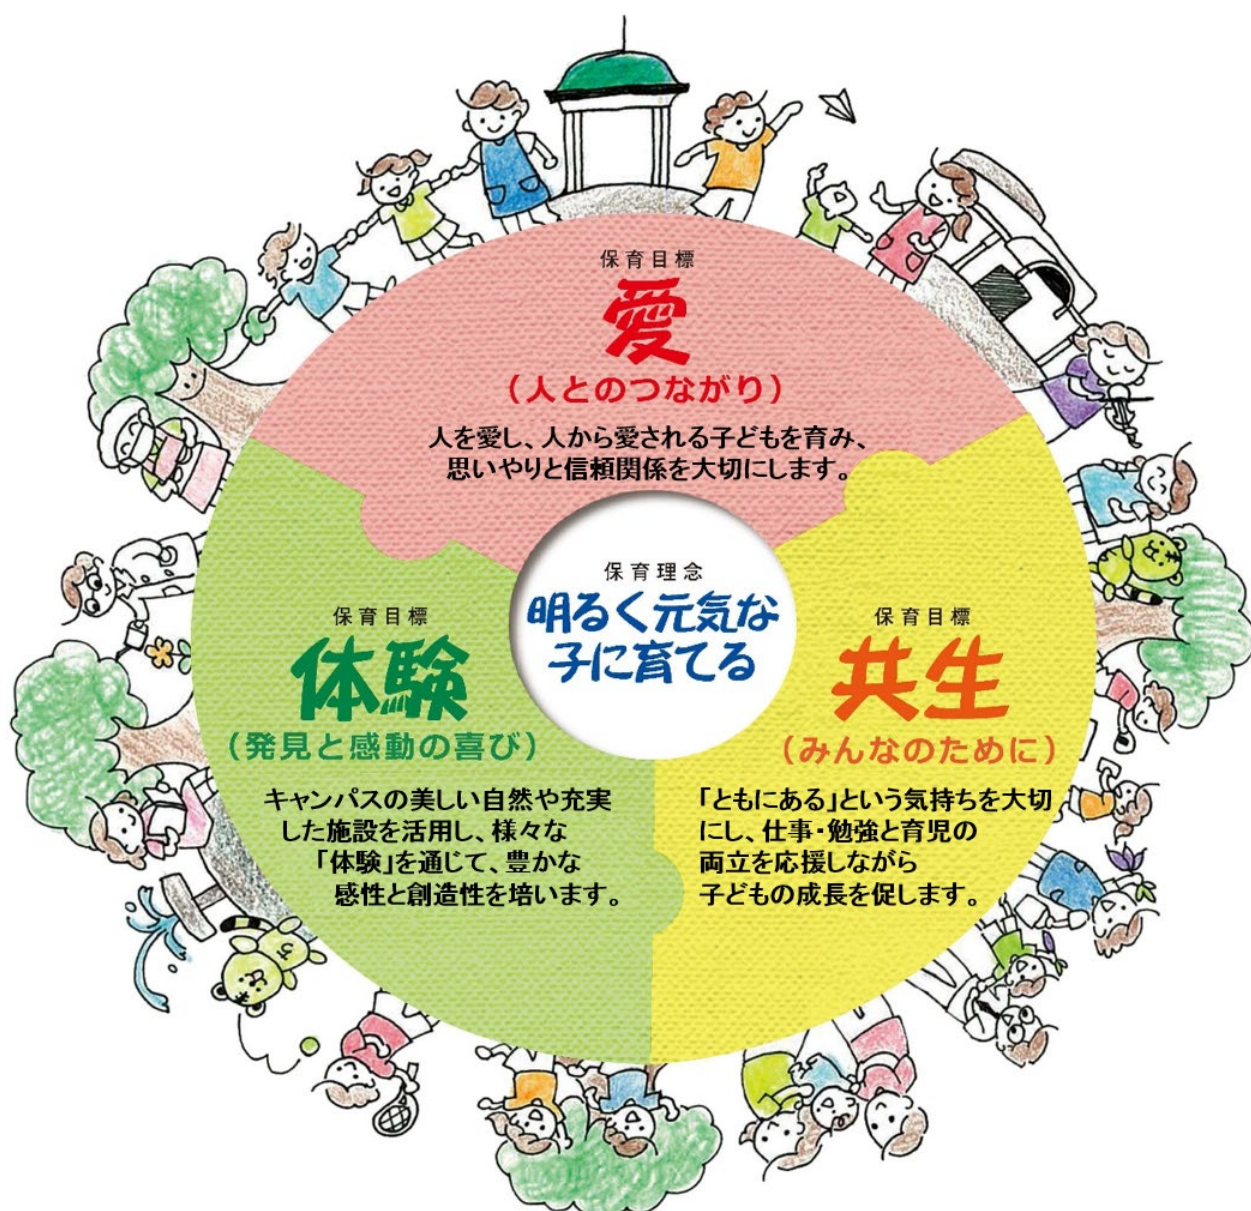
保育目標
愛
（人とのつながり）
人を愛し、人から愛される子どもを育み、思いやりと信頼関係を大切にします。

保育理念
明るく元気な子に育てる

保育目標
体験
（発見と感動の喜び）
キャンパスの美しい自然や充実した施設を活用し、様々な「体験」を通じて、豊かな感性と創造性を培います。

保育目標
共生
（みんなのために）
「ともにある」という気持ちを大切にし、仕事・勉強と育児の両立を応援しながら子どもの成長を促します。